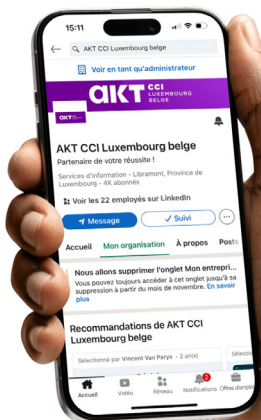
15:11

AKT CCI Luxembourg belge

Voir en tant qu'administrateur

AKT CCI LUXEMBOURG BELGE

AKT

AKT CCI Luxembourg belge

Partenaire de votre réussite !

Services d'information · Libramont, Province de Luxembourg · 4K abonnés

Voir les 22 employés sur LinkedIn

Message

Suivi

Accueil Mon organisation À propos Posts

Nous allons supprimer l'onglet Mon entrepri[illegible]

Vous pouvez toujours accéder à cet onglet jusqu'à sa suppression à partir du mois de novembre. En savoir plus

Recommandations de AKT CCI Luxembourg belge

Sélectionné par Vincent Van Parys · 2 an(s)

Sélectio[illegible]

Accueil Vidéo Réseau Notifications Offres d'emploi